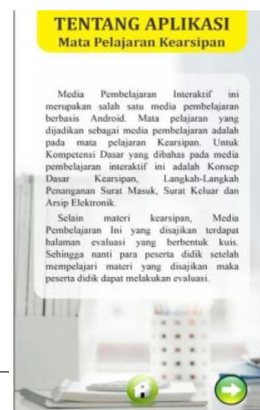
TENTANG APLIKASI
Mata Pelajaran Kearsipan

Media Pembelajaran Interaktif ini merupakan salah satu media pembelajaran berbasis Android. Mata pelajaran yang dijadikan sebagai media pembelajaran adalah pada mata pelajaran Kearsipan. Untuk Kompetensi Dasar yang dibahas pada media pembelajaran interaktif ini adalah Konsep Dasar Kearsipan, Langkah-Langkah Penanganan Surat Masuk, Surat Keluar dan Arsip Elektronik.

Selain materi kearsipan, Media Pembelajaran Ini yang disajikan terdapat halaman evaluasi yang berbentuk kuis. Sehingga nanti para peserta didik setelah mempelajari materi yang disajikan maka peserta didik dapat melakukan evaluasi.